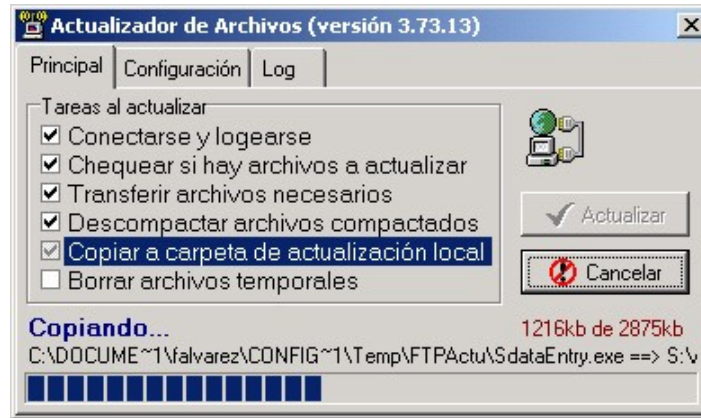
Actualizador de Archivos (versión 3.73.13)

Principal | Configuración | Log

Tareas al actualizar

☑ Conectarse y logearse
☑ Chequear si hay archivos a actualizar
☑ Transferir archivos necesarios
☑ Descompactar archivos compactados
☑ Copiar a carpeta de actualización local
☐ Borrar archivos temporales

Actualizar

Cancelar

Copiando...

1216kb de 2875kb

C:\DOCUME~1\falvarez\CONFIG~1\Temp\FTPActu\SdataEntry.exe ==> S:\